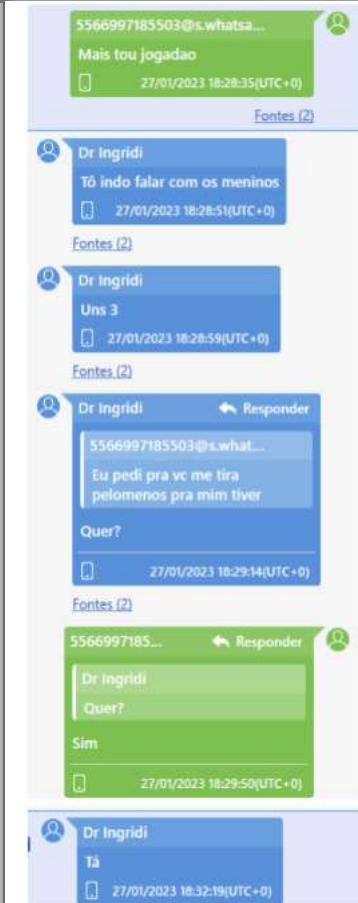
5566997185503@s.whatsa...

Mais tou jogadao

27/01/2023 18:28:35(UTC+0)

Fontes (2)

Dr Ingridi

Tó indo falar com os meninos

27/01/2023 18:28:51(UTC+0)

Fontes (2)

Dr Ingridi

Uns 3

27/01/2023 18:28:59(UTC+0)

Fontes (2)

Dr Ingridi

Responder

5566997185503@s.what...

Eu pedi pra vc me tira pelomenos pra mim tiver

Quer?

27/01/2023 18:29:14(UTC+0)

Fontes (2)

5566997185...

Responder

Dr Ingridi

Quer?

Sim

27/01/2023 18:29:50(UTC+0)

Dr Ingridi

Tá

27/01/2023 18:32:19(UTC+0)